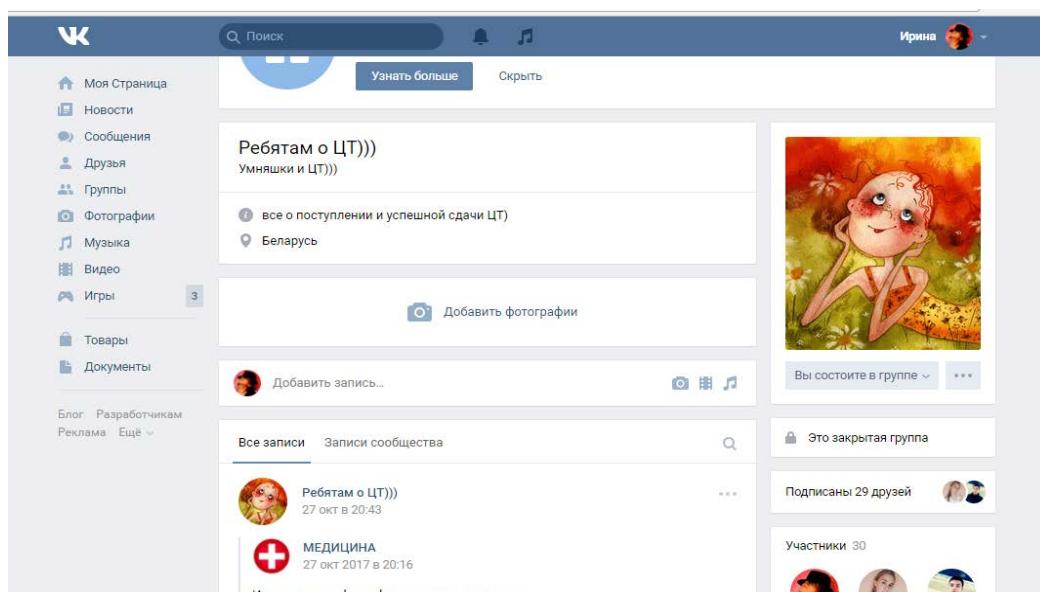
Поиск

Ирина

Моя Страница
Новости
Сообщения
Друзья
Группы
Фотографии
Музыка
Видео
Игры 3

Товары
Документы

Блог Разработчикам
Реклама Ещё

Узнать больше Скрыть

Ребятам о ЦТ)))
Умняшки и ЦТ)))

все о поступлении и успешной сдачи ЦТ)
Беларусь

Добавить фотографии

Добавить запись...

Все записи Записи сообщества

Ребятам о ЦТ)))
27 окт в 20:43

МЕДИЦИНА
27 окт 2017 в 20:16

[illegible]

Вы состоите в группе

Это закрытая группа

Подписаны 29 друзей

Участники 30